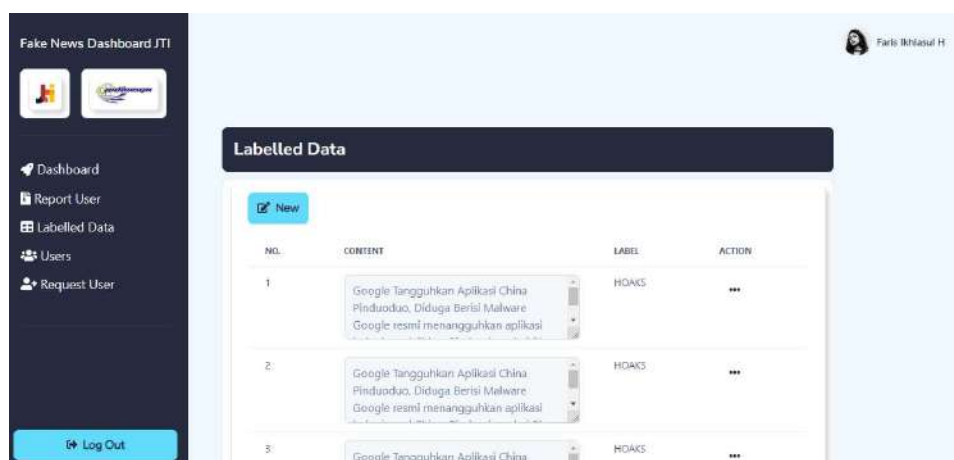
Fake News Dashboard JTI

Dashboard
Report User
Labelled Data
Users
Request User

Log Out

Faris Ikhlasul H

Labelled Data

New

| NO. | CONTENT | LABEL | ACTION |
|---|---|---|---|
| 1 | Google Tangguhkan Aplikasi China Pinduoduo, Diduga Berisi Malware Google resmi menangguhkan aplikasi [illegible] | HOAKS | ••• |
| 2 | Google Tangguhkan Aplikasi China Pinduoduo, Diduga Berisi Malware Google resmi menangguhkan aplikasi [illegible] | HOAKS | ••• |
| 3 | Google Tangguhkan Aplikasi China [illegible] | HOAKS | ••• |